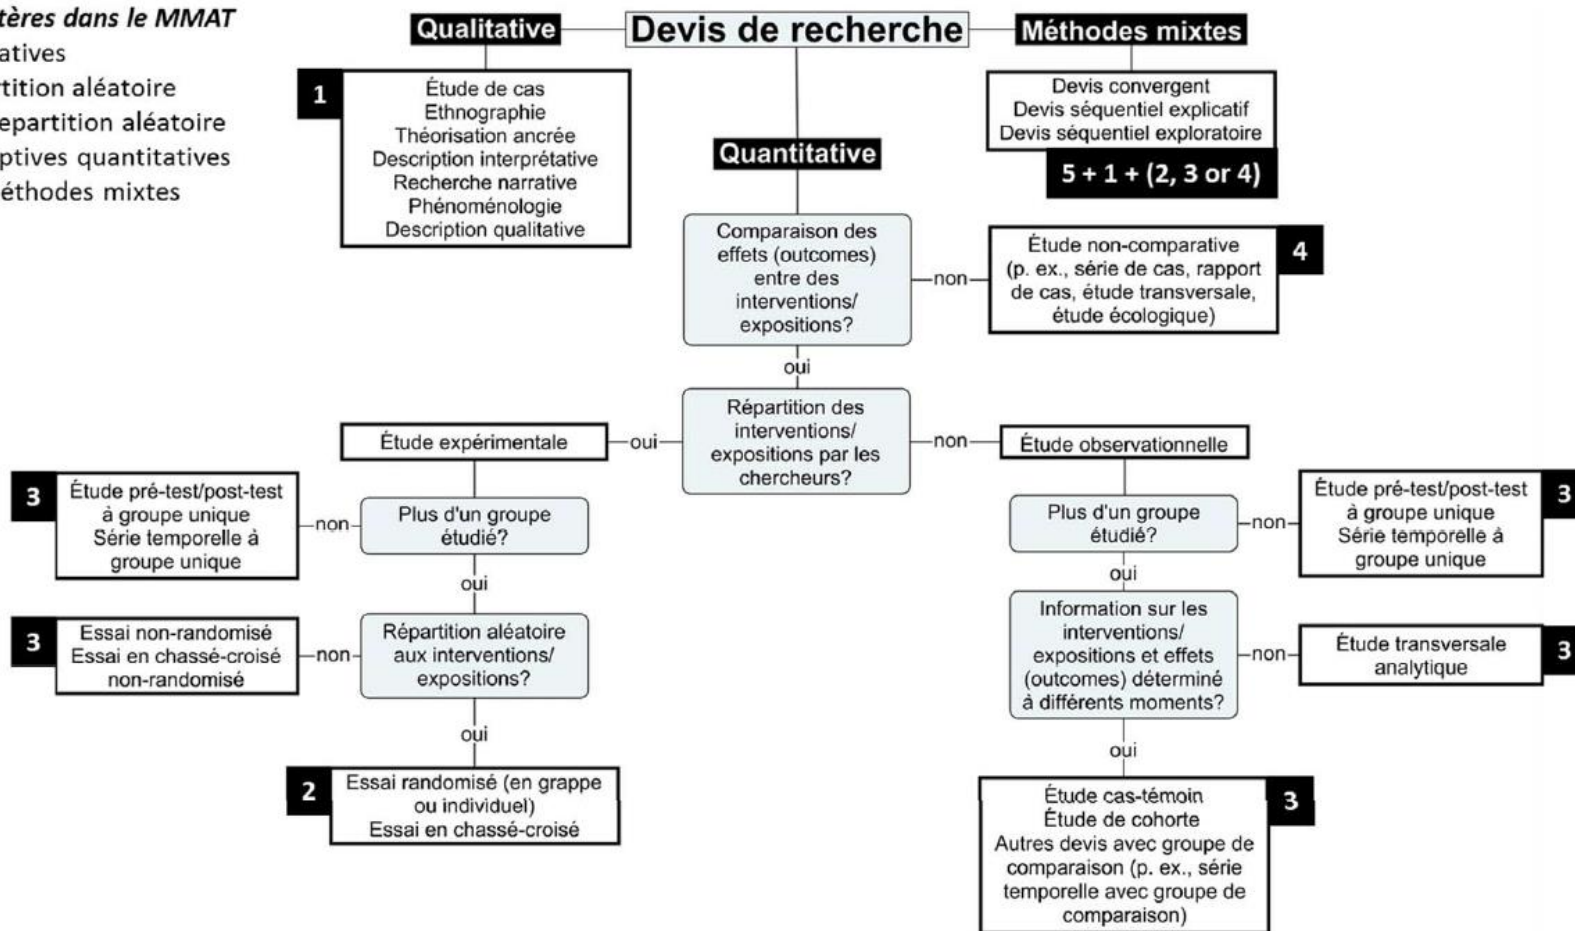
tères dans le MMAT
atives
tition aléatoire
epartition aléatoire
ptives quantitatives
éthodes mixtes

Qualitative

Devis de recherche

Méthodes mixtes

1

Étude de cas
Ethnographie
Théorisation ancrée
Description interprétative
Recherche narrative
Phénoménologie
Description qualitative

Devis convergent
Devis séquentiel explicatif
Devis séquentiel exploratoire

5 + 1 + (2, 3 or 4)

Quantitative

Comparaison des effets (outcomes) entre des interventions/ expositions?

non

Étude non-comparative (p. ex., série de cas, rapport de cas, étude transversale, étude écologique)

4

oui

Répartition des interventions/ expositions par les chercheurs?

Étude expérimentale

oui

non

Étude observationnelle

3

Étude pré-test/post-test à groupe unique
Série temporelle à groupe unique

non

Plus d'un groupe étudié?

oui

Plus d'un groupe étudié?

non

Étude pré-test/post-test à groupe unique
Série temporelle à groupe unique

3

oui

3

Essai non-randomisé
Essai en chassé-croisé non-randomisé

non

Répartition aléatoire aux interventions/ expositions?

Information sur les interventions/ expositions et effets (outcomes) déterminé à différents moments?

non

Étude transversale analytique

3

oui

oui

2

Essai randomisé (en grappe ou individuel)
Essai en chassé-croisé

Étude cas-témoin
Étude de cohorte
Autres devis avec groupe de comparaison (p. ex., série temporelle avec groupe de comparaison)

3